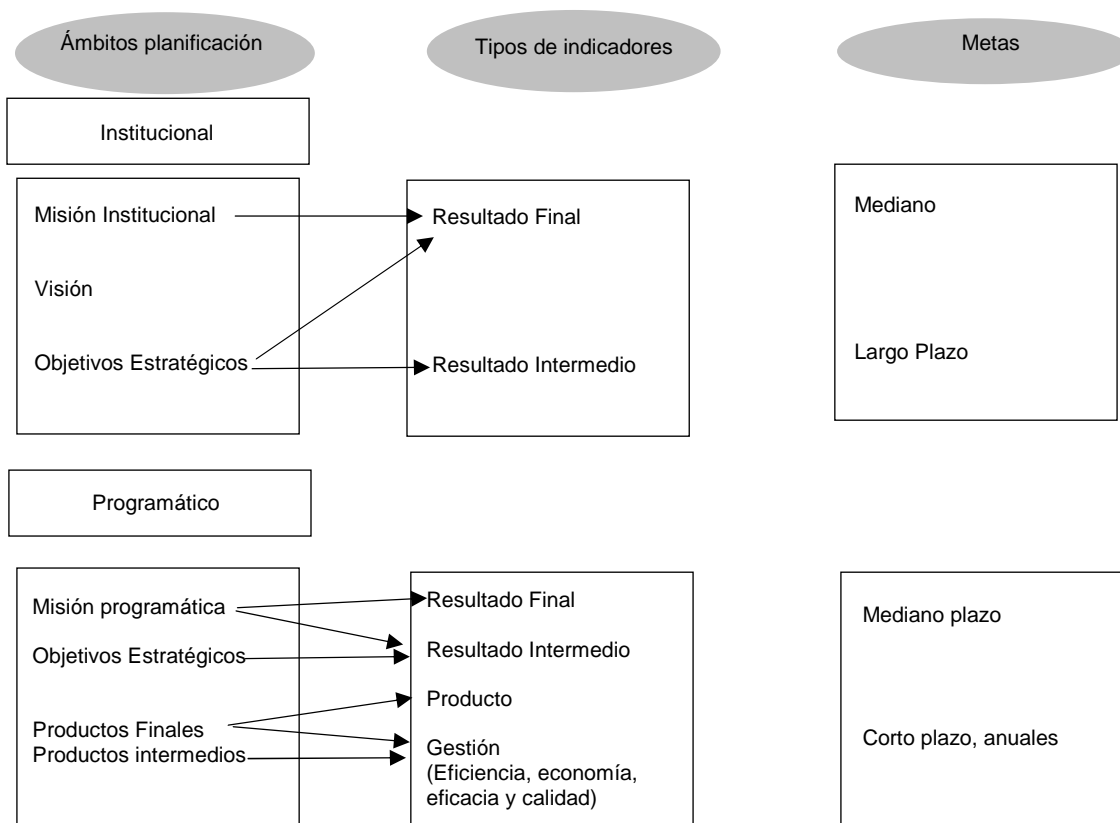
Ámbitos planificación

Tipos de indicadores

Metas

Institucional

Misión Institucional

Visión

Objetivos Estratégicos

Resultado Final

Resultado Intermedio

Mediano

Largo Plazo

Programático

Misión programática

Objetivos Estratégicos

Productos Finales
Productos intermedios

Resultado Final

Resultado Intermedio

Producto

Gestión
(Eficiencia, economía, eficacia y calidad)

Mediano plazo

Corto plazo, anuales